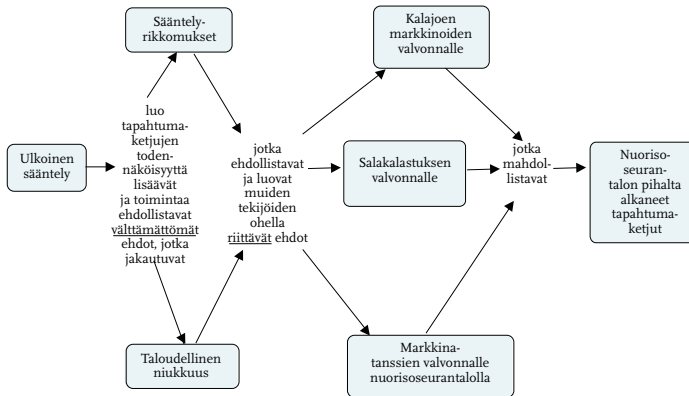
Ulkoinen sääntely

luo tapahtumaketjujen todennäköisyyttä lisäävät ja toimintaa ehdollistavat välttämättömät ehdot, jotka jakautuvat

Sääntelyrikkomukset

Taloudellinen niukkuus

jotka ehdollistavat ja luovat muiden tekijöiden ohella riittävät ehdot

Kalajoen markkinoiden valvonnalle

Salakalastuksen valvonnalle

Markkinatanssien valvonnalle nuorisoseurantalolla

jotka mahdollistavat

Nuorisoseurantalon pihalta alkaneet tapahtumaketjut